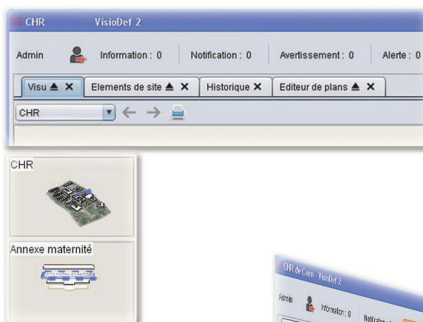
CHR VisioDef 2

Admin Information : 0 Notification : 0 Avertissement : 0 Alerte : 0

Visu ▲ ✕ Elements de site ▲ ✕ Historique ✕ Editeur de plans ▲ ✕

CHR

CHR

Annexe maternité

CHR de Cam VisioDef 2

Admin Information : 0 Notification